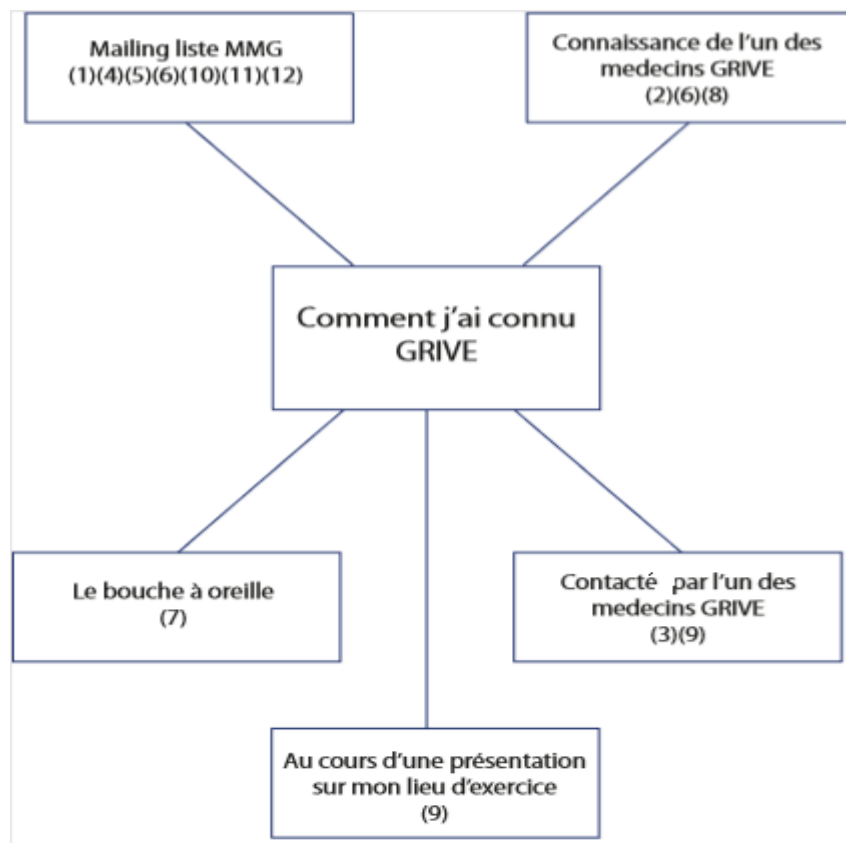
Mailing liste MMG
(1)(4)(5)(6)(10)(11)(12)

Connaissance de l'un des medecins GRIVE
(2)(6)(8)

Comment j'ai connu GRIVE

Le bouche à oreille
(7)

Contacté par l'un des medecins GRIVE
(3)(9)

Au cours d'une présentation sur mon lieu d'exercice
(9)